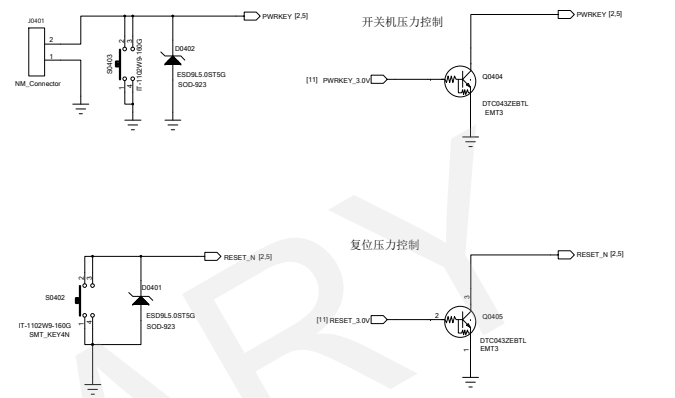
J0401

2

1

NM_Connector

S0403

2 3

1 4

IT-1102W9-160G

D0402

ESD9L5.0ST5G

SOD-923

PWRKEY [2,5]

开关机压力控制

PWRKEY [2,5]

[11] PWRKEY_3.0V

Q0404

DTC043ZEBTL

EMT3

复位压力控制

RESET_N [2,5]

RESET_N [2,5]

S0402

2 3

1 4

IT-1102W9-160G

SMT_KEY4N

D0401

ESD9L5.0ST5G

SOD-923

[11] RESET_3.0V

2

Q0405

DTC043ZEBTL

EMT3

1